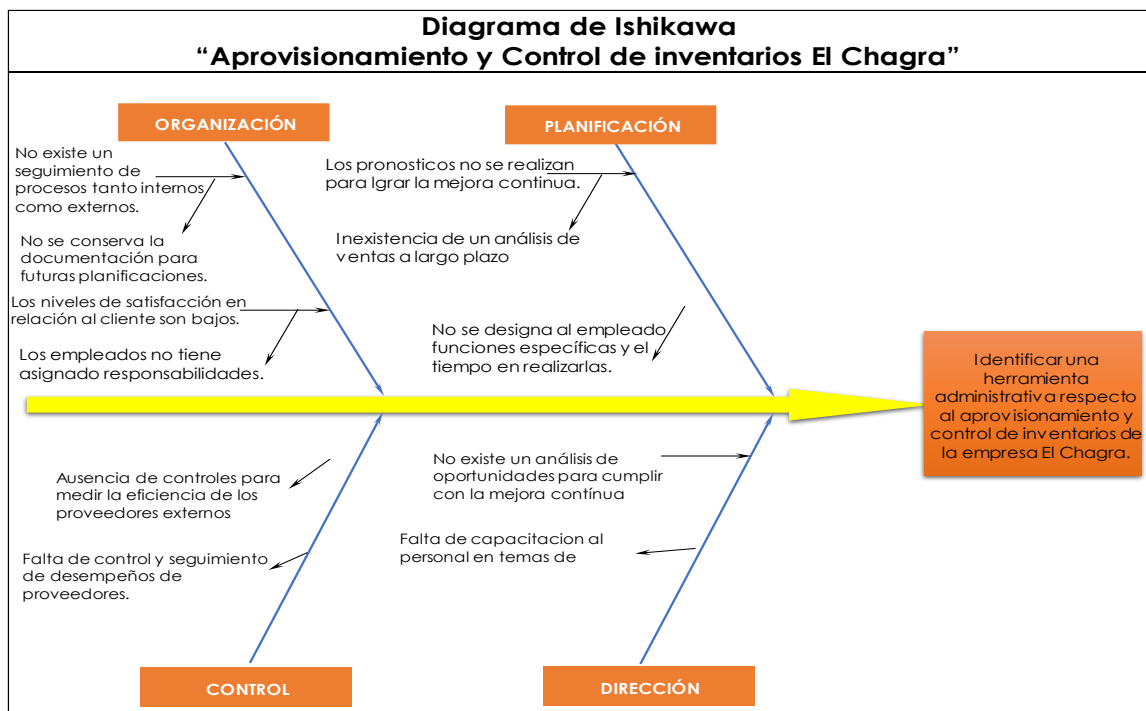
Diagrama de Ishikawa
“Aprovisionamiento y Control de inventarios El Chagra”

ORGANIZACIÓN

No existe un seguimiento de procesos tanto internos como externos.

No se conserva la documentación para futuras planificaciones.

Los niveles de satisfacción en relación al cliente son bajos.

Los empleados no tiene asignado responsabilidades.

PLANIFICACIÓN

Los pronosticos no se realizan para lgrar la mejora continua.

Inexistencia de un análisis de ventas a largo plazo

No se designa al empleado funciones específicas y el tiempo en realizarlas.

Identificar una herramienta administrativa respecto al aprovisionamiento y control de inventarios de la empresa El Chagra.

Ausencia de controles para medir la eficiencia de los proveedores externos

Falta de control y seguimiento de desempeños de proveedores.

CONTROL

No existe un análisis de oportunidades para cumplir con la mejora contínua

Falta de capacitacion al personal en temas de

DIRECCIÓN